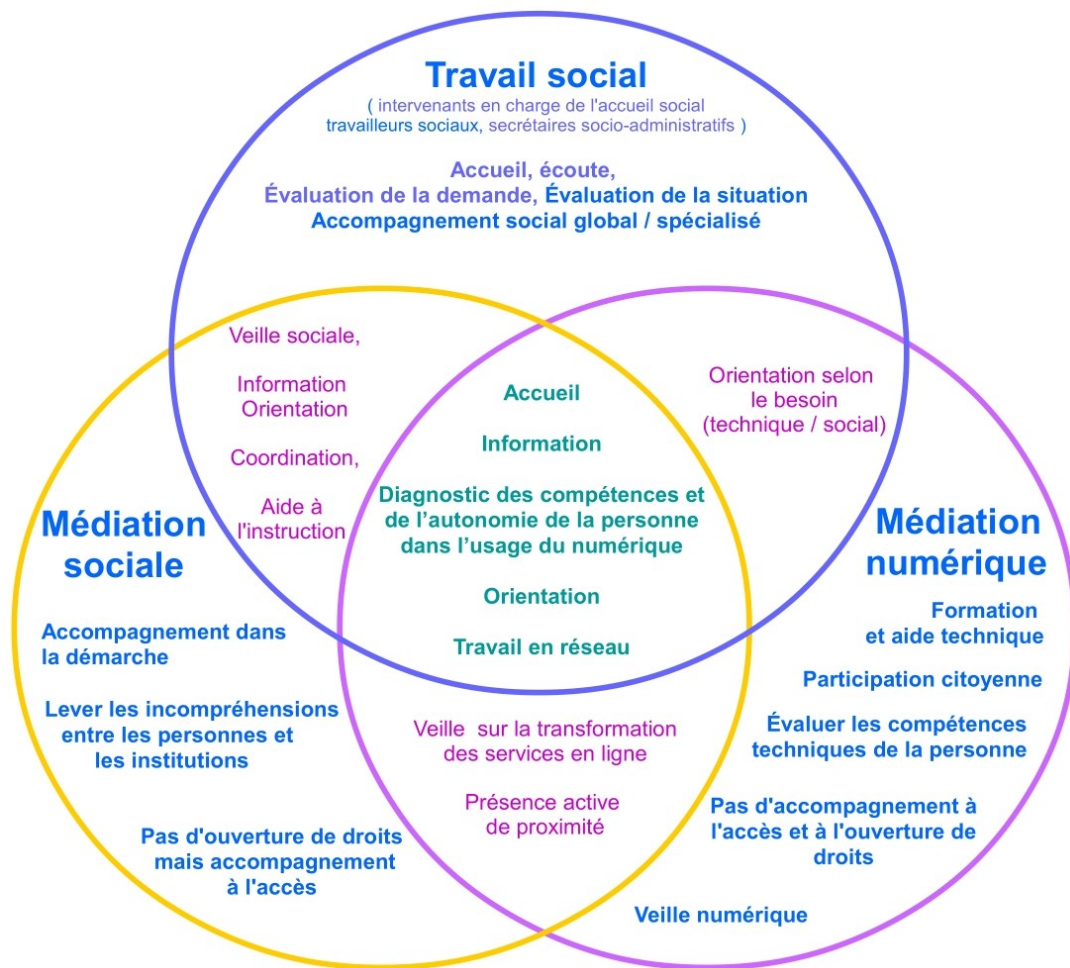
Travail social
( intervenants en charge de l'accueil social travailleurs sociaux, secrétaires socio-administratifs )

Accueil, écoute,
Évaluation de la demande, Évaluation de la situation
Accompagnement social global / spécialisé

Veille sociale,

Information
Orientation

Coordination,

Aide à l'instruction

Accueil

Information

Diagnostic des compétences et de l'autonomie de la personne dans l'usage du numérique

Orientation

Travail en réseau

Orientation selon le besoin (technique / social)

Médiation sociale

Accompagnement dans la démarche

Lever les incompréhensions entre les personnes et les institutions

Pas d'ouverture de droits mais accompagnement à l'accès

Veille sur la transformation des services en ligne

Présence active de proximité

Médiation numérique

Formation et aide technique

Participation citoyenne

Évaluer les compétences techniques de la personne

Pas d'accompagnement à l'accès et à l'ouverture de droits

Veille numérique